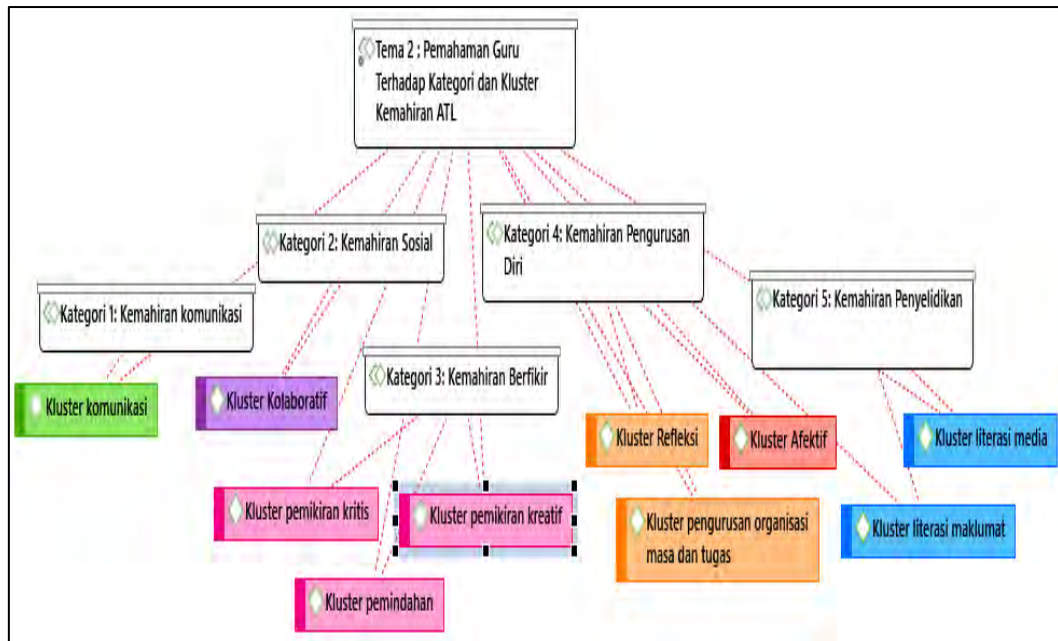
Tema 2 : Pemahaman Guru Terhadap Kategori dan Kluster Kemahiran ATL

Kategori 2: Kemahiran Sosial

Kategori 4: Kemahiran Pengurusan Diri

Kategori 1: Kemahiran komunikasi

Kategori 5: Kemahiran Penyelidikan

Kategori 3: Kemahiran Berfikir

Kluster komunikasi

Kluster Kolaboratif

Kluster Refleksi

Kluster Afektif

Kluster literasi media

Kluster pemikiran kritis

Kluster pemikiran kreatif

Kluster pengurusan organisasi masa dan tugas

Kluster literasi maklumat

Kluster pemindahan